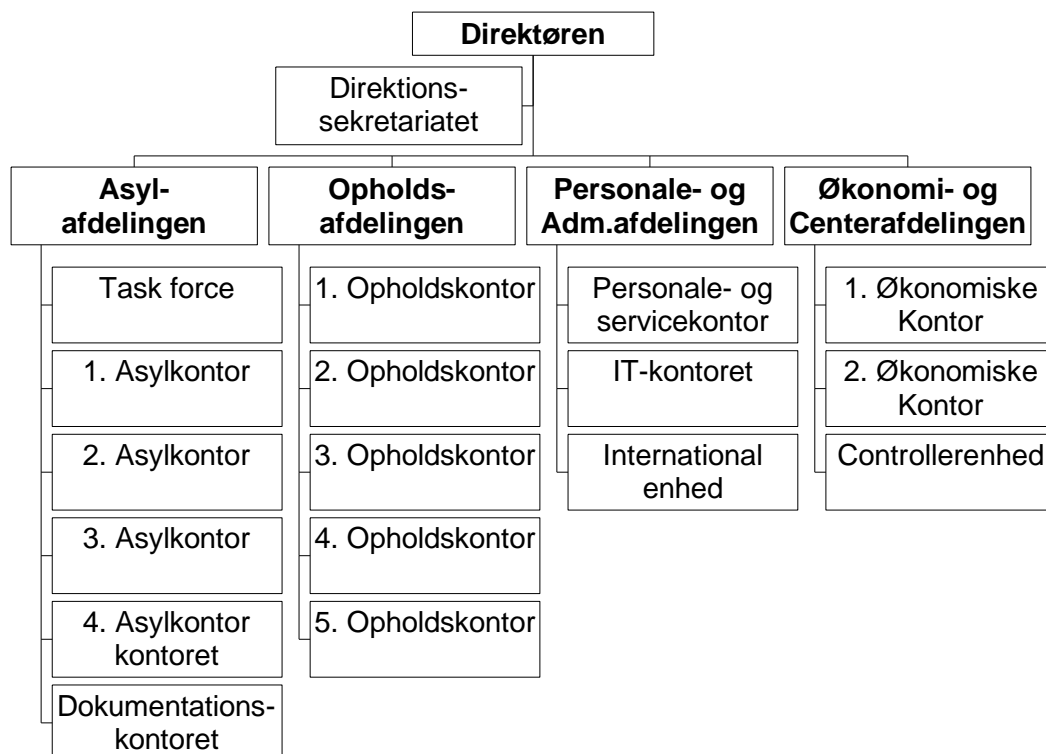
Direktøren

Direktionssekretariatet

Asylafdelingen

Task force

1. Asylkontor

2. Asylkontor

3. Asylkontor

4. Asylkontor kontoret

Dokumentationskontoret

Opholdsafdelingen

1. Opholdskontor

2. Opholdskontor

3. Opholdskontor

4. Opholdskontor

5. Opholdskontor

Personale- og Adm.afdelingen

Personale- og servicekontor

IT-kontoret

International enhed

Økonomi- og Centerafdelingen

1. Økonomiske Kontor

2. Økonomiske Kontor

Controllerenhed